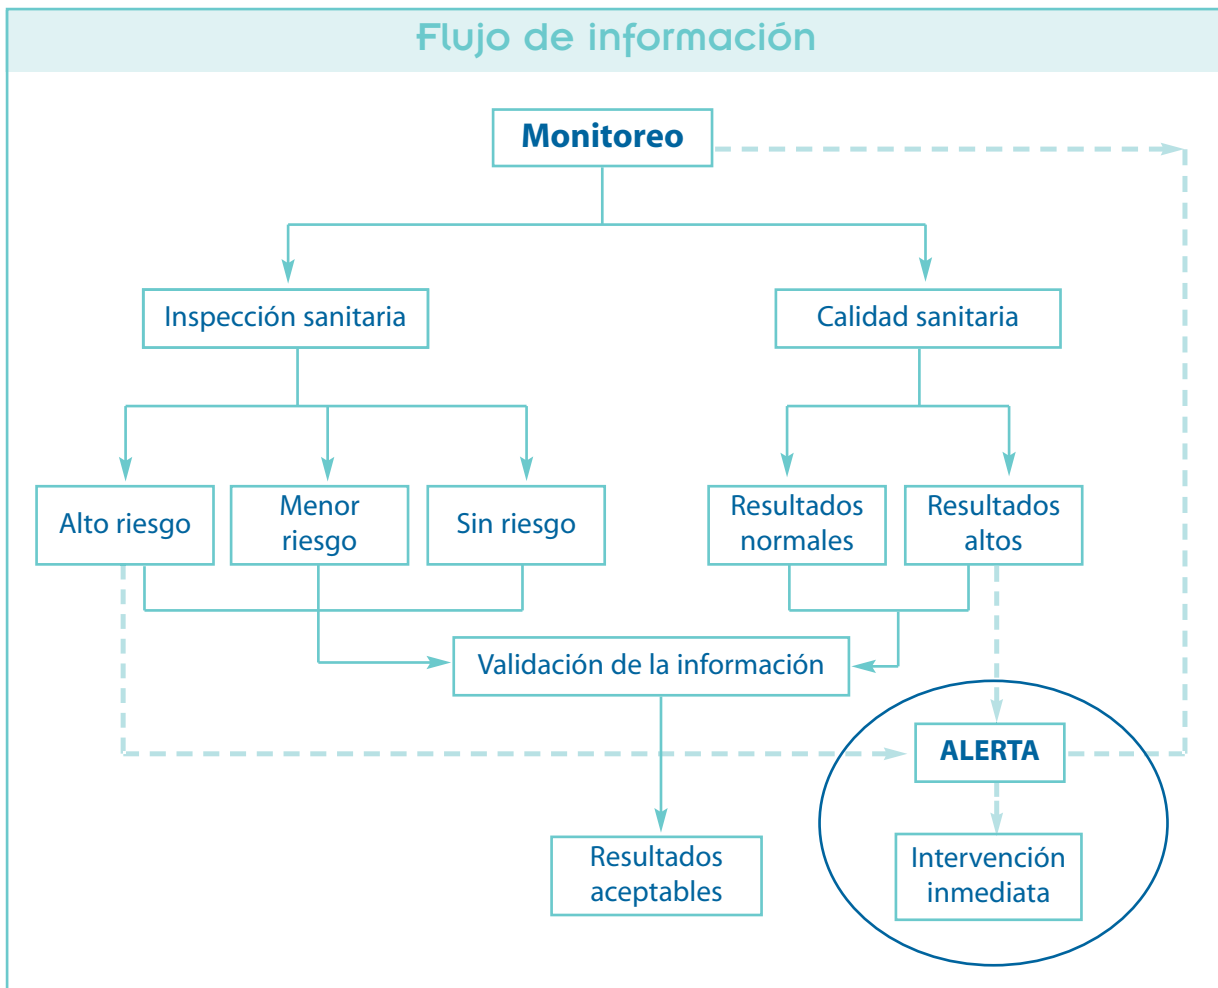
Flujo de información

Monitoreo

Inspección sanitaria

Calidad sanitaria

Alto riesgo

Menor riesgo

Sin riesgo

Resultados normales

Resultados altos

Validación de la información

ALERTA

Resultados aceptables

Intervención inmediata